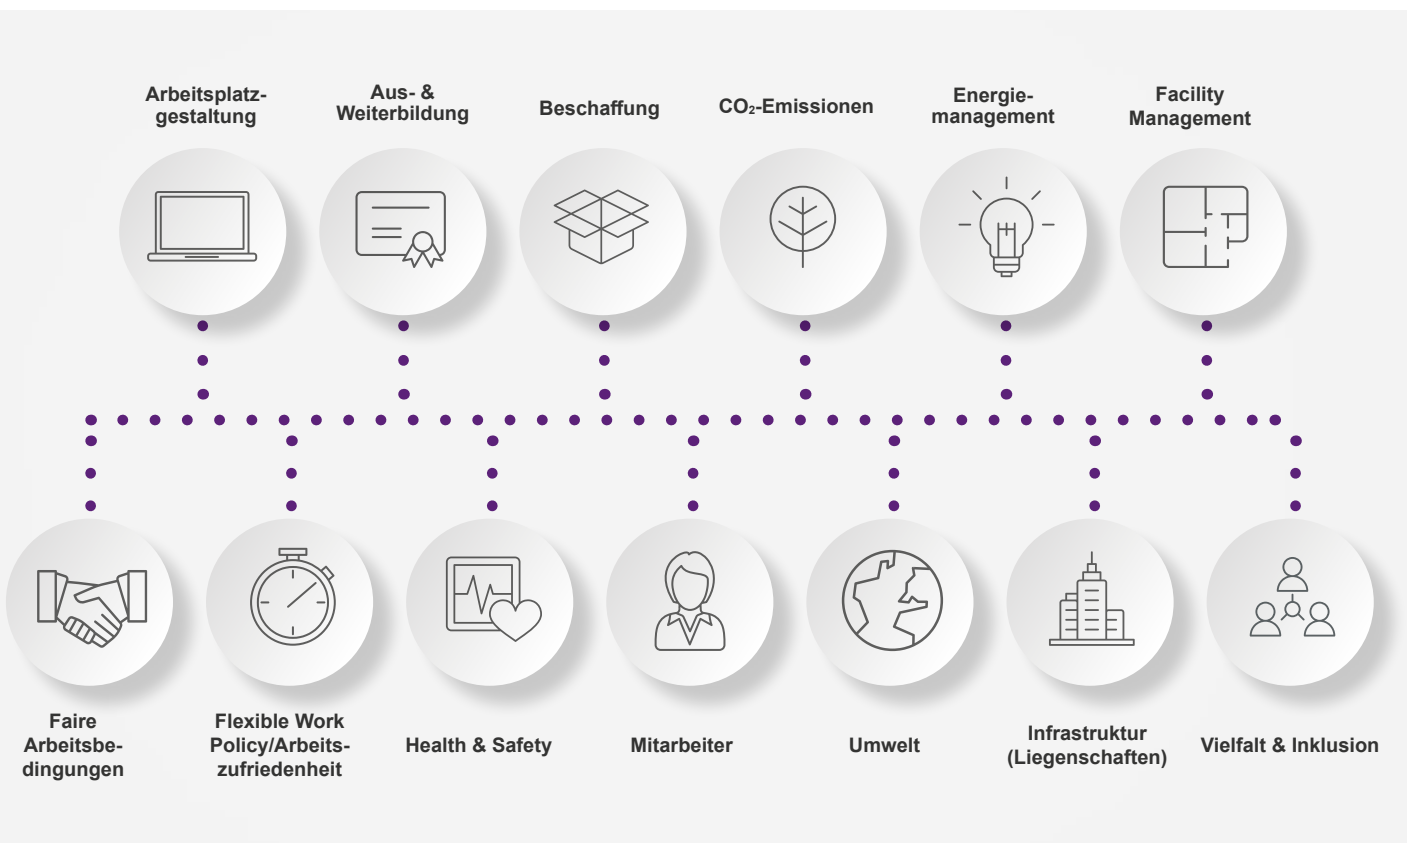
Arbeitsplatzgestaltung

Aus- & Weiterbildung

Beschaffung

$CO_2$-Emissionen

Energiemanagement

Facility Management

Faire Arbeitsbedingungen

Flexible Work Policy/Arbeitszufriedenheit

Health & Safety

Mitarbeiter

Umwelt

Infrastruktur (Liegenschaften)

Vielfalt & Inklusion